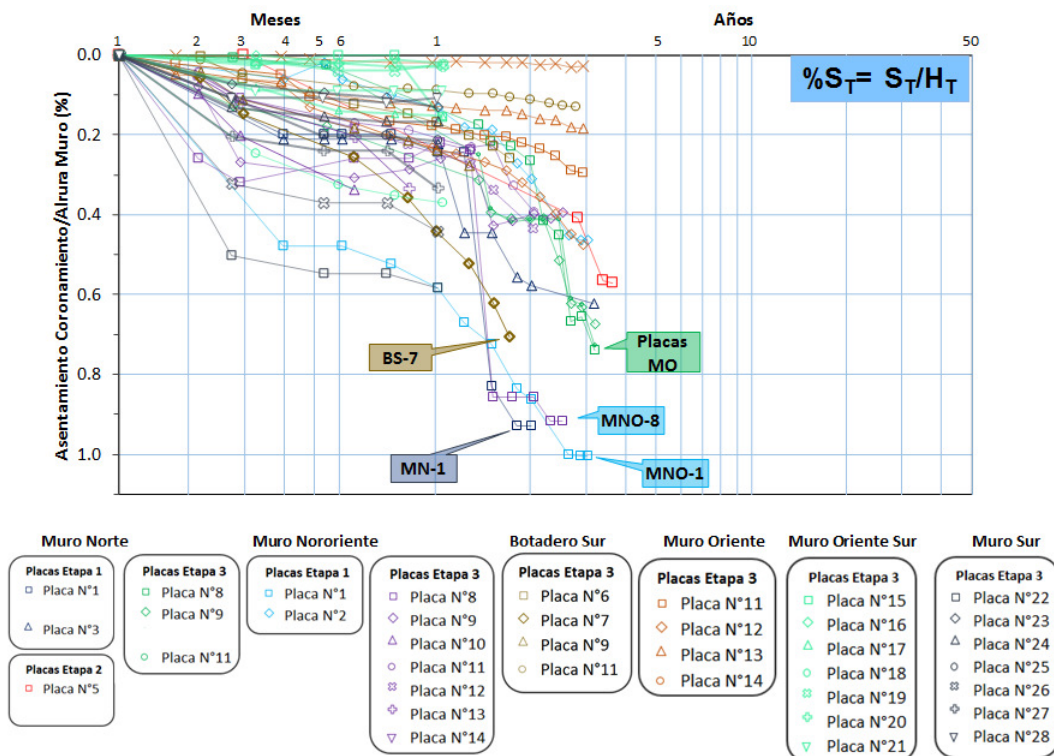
Meses

Años

1 2 3 4 5 6 1 5 10 50

0.0
0.2
0.4
0.6
0.8
1.0

Asentamiento Coronamiento/Alrura Muro (%)

$\%S_T = S_T/H_T$

BS-7

Placas MO

MNO-8

MN-1

MNO-1

Muro Norte

Placas Etapa 1
Placa N°1
Placa N°3

Placas Etapa 2
Placa N°5

Placas Etapa 3
Placa N°8
Placa N°9
Placa N°11

Muro Nororiente

Placas Etapa 1
Placa N°1
Placa N°2

Placas Etapa 3
Placa N°8
Placa N°9
Placa N°10
Placa N°11
Placa N°12
Placa N°13
Placa N°14

Botadero Sur

Placas Etapa 3
Placa N°6
Placa N°7
Placa N°9
Placa N°11

Muro Oriente

Placas Etapa 3
Placa N°11
Placa N°12
Placa N°13
Placa N°14

Muro Oriente Sur

Placas Etapa 3
Placa N°15
Placa N°16
Placa N°17
Placa N°18
Placa N°19
Placa N°20
Placa N°21

Muro Sur

Placas Etapa 3
Placa N°22
Placa N°23
Placa N°24
Placa N°25
Placa N°26
Placa N°27
Placa N°28